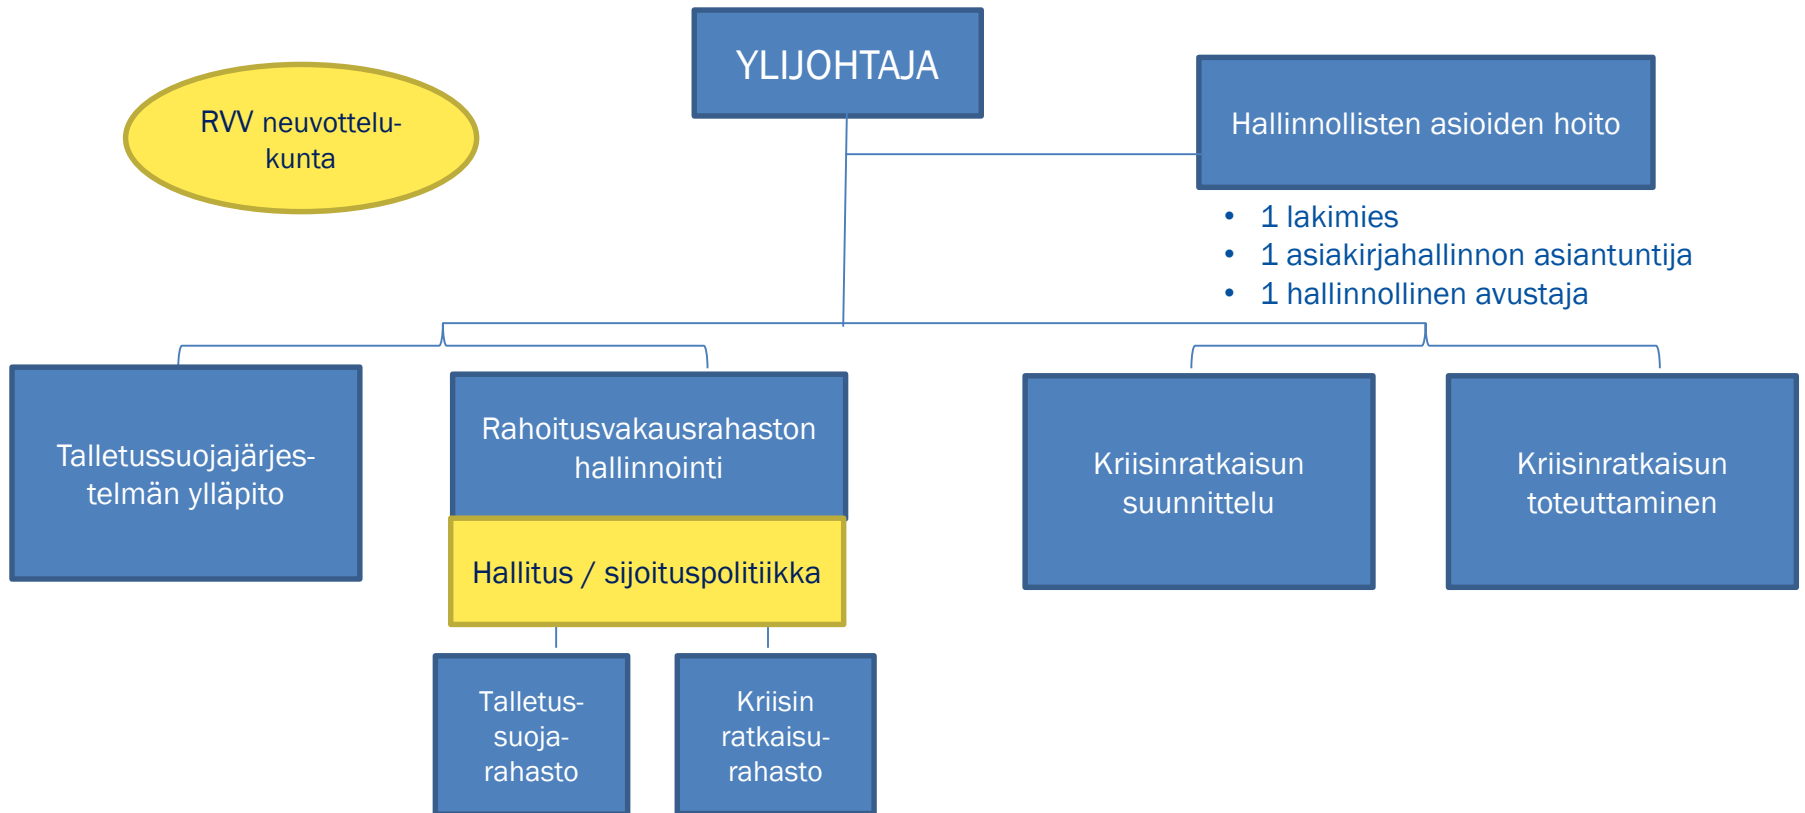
YLIJOHTAJA

RVV neuvottelukunta

Hallinnollisten asioiden hoito

- 1 lakimies
- 1 asiakirjahallinnon asiantuntija
- 1 hallinnollinen avustaja

Talletussuojajärjestelmän ylläpito

Rahoitusvakausrahaston hallinnointi

Hallitus / sijoituspolitiikka

Talletussuojarahasto

Kriisin ratkaisurahasto

Kriisinratkaisun suunnittelu

Kriisinratkaisun toteuttaminen